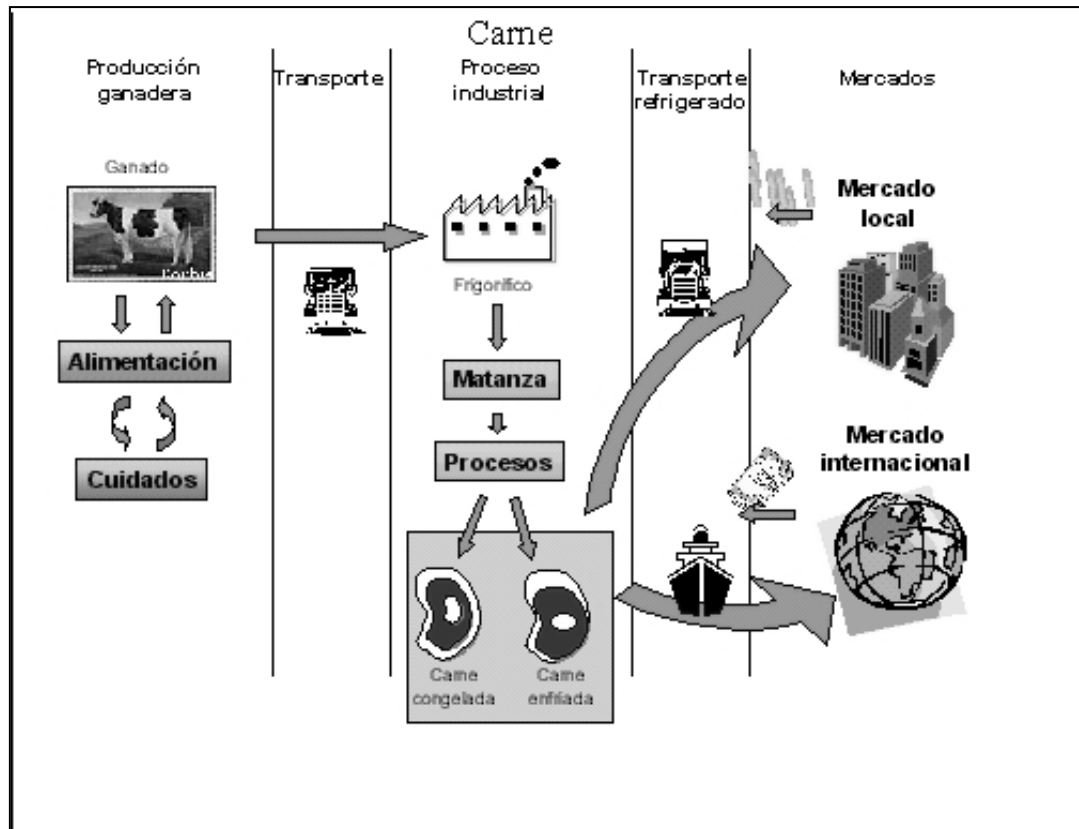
Carne

Producción ganadera

Transporte

Proceso industrial

Transporte refrigerado

Mercados

Ganado

Corbis

Alimentación

Cuidados

Frigorífico

Matanza

Procesos

Carne congelada

Carne enfriada

Mercado local

Mercado internacional